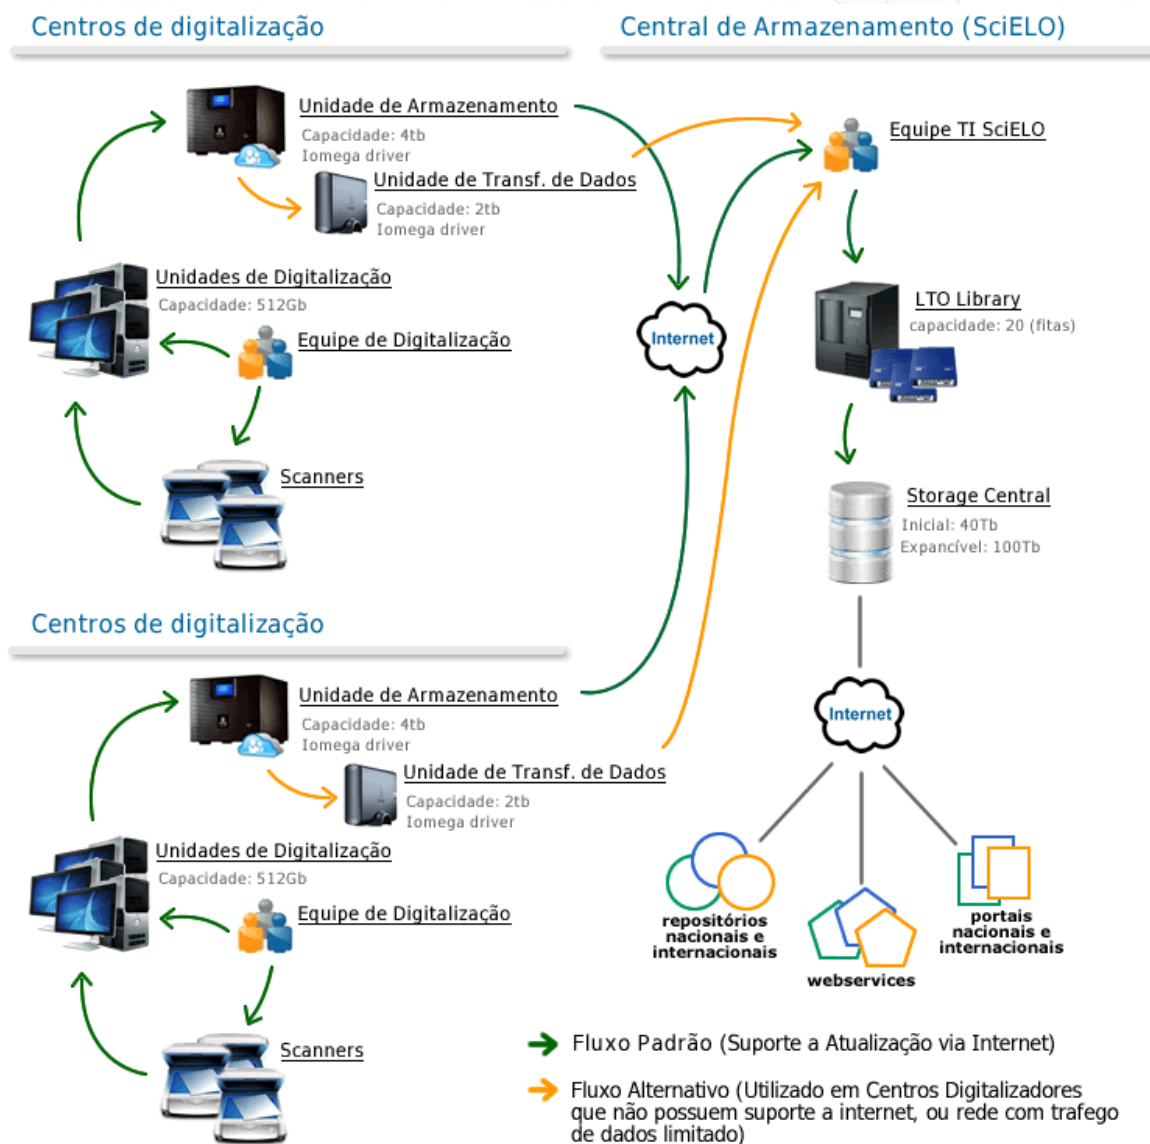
Centros de digitalização

Central de Armazenamento (SciELO)

Unidade de Armazenamento
Capacidade: 4tb
Iomega driver

Unidade de Transf. de Dados
Capacidade: 2tb
Iomega driver

Equipe TI SciELO

Unidades de Digitalização
Capacidade: 512Gb

Equipe de Digitalização

Internet

LTO Library
capacidade: 20 (fitas)

Scanners

Storage Central
Inicial: 40Tb
Expancível: 100Tb

Centros de digitalização

Unidade de Armazenamento
Capacidade: 4tb
Iomega driver

Internet

Unidade de Transf. de Dados
Capacidade: 2tb
Iomega driver

Unidades de Digitalização
Capacidade: 512Gb

Equipe de Digitalização

repositórios nacionais e internacionais

webservices

portais nacionais e internacionais

Scanners

Fluxo Padrão (Suporte a Atualização via Internet)

Fluxo Alternativo (Utilizado em Centros Digitalizadores que não possuem suporte a internet, ou rede com trafego de dados limitado)